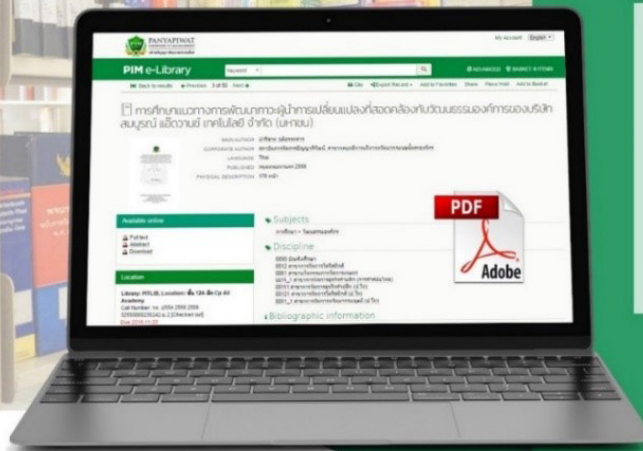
PANYAPIWAT

My account English

PIM e-Library

Keyword

ADVANCED BASKET 0 ITEMS

Back to results Previous 3 of 30 Next

Cite Export Record Add to Favorites Share Place Hold Add to Basket

การศึกษาแนวทางการพัฒนาภาวะผู้นำการเปลี่ยนแปลงที่สอดคล้องกับวัฒนธรรมองค์การของบริษัท สมบูรณ์ แอ็ดวานซ์ เทคโนโลยี จำกัด (มหาชน)

MAIN AUTHOR
CORPORATE AUTHOR
LANGUAGE Thai
PUBLISHED
PHYSICAL DESCRIPTION

Available online

Fulltext
Abstract
Download

Location

Library: PIT.LIB, Location: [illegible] Academy
Call Number: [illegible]

Subjects

Discipline

Bibliographic information

PDF

Adobe